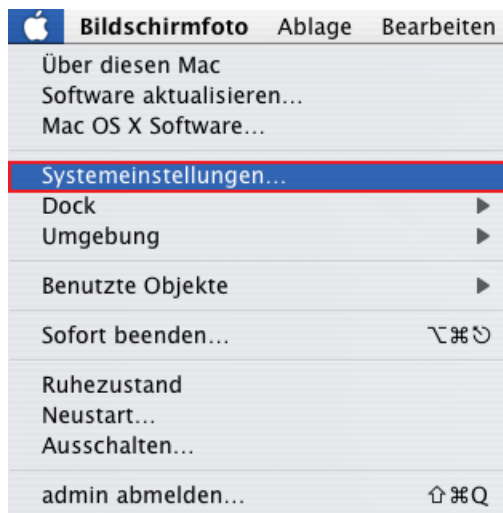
Bildschirmfoto Ablage Bearbeiten

Über diesen Mac
Software aktualisieren...
Mac OS X Software...

Systemeinstellungen...
Dock
Umgebung

Benutzte Objekte

Sofort beenden... ⌥⌘⎋

Ruhezustand
Neustart...
Ausschalten...

admin abmelden... ⇧⌘Q